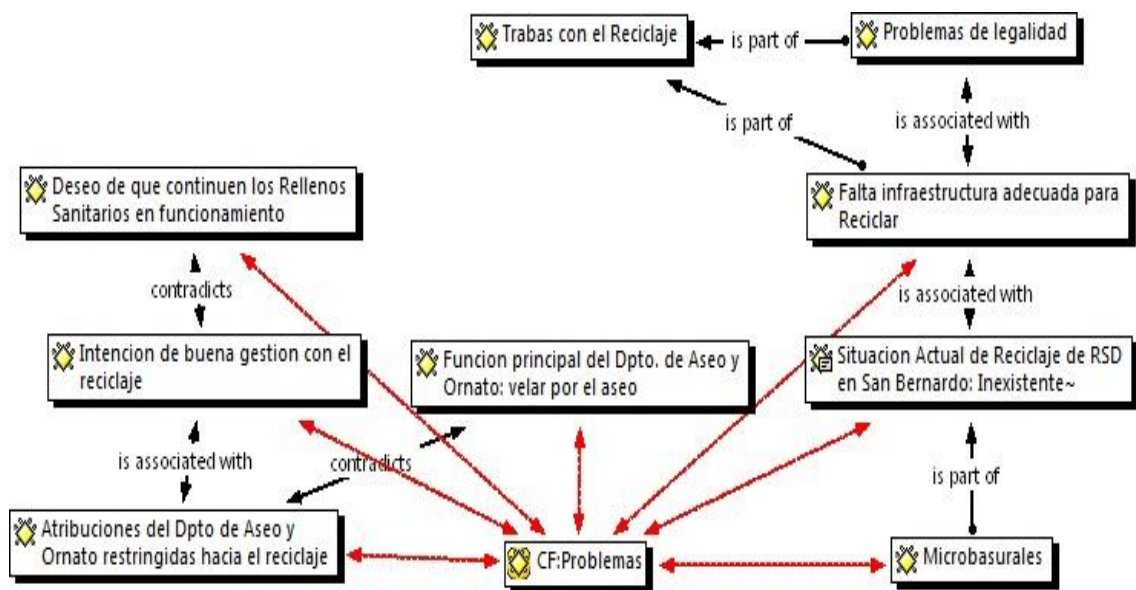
Trabas con el Reciclaje

is part of

Problemas de legalidad

is part of

is associated with

Deseo de que continuen los Rellenos Sanitarios en funcionamiento

Falta infraestructura adecuada para Reciclar

contradicts

is associated with

Intencion de buena gestion con el reciclaje

Funcion principal del Dpto. de Aseo y Ornato: velar por el aseo

Situacion Actual de Reciclaje de RSD en San Bernardo: Inexistente~

is associated with

contradicts

is part of

Atribuciones del Dpto de Aseo y Ornato restringidas hacia el reciclaje

CF:Problemas

Microbasurales